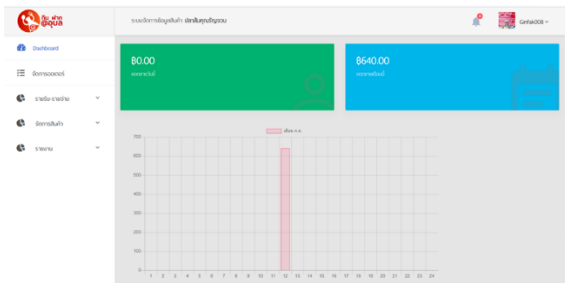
กิน ฝาก อุดม

ระบบจัดการข้อมูลสินค้า ปลาส้มคุณวัชรนวน

Ginfak008

Dashboard

จัดการออเดอร์

รายรับ-รายจ่าย

จัดการสินค้า

รายงาน

฿0.00

ยอดขายวันนี้

฿640.00

ยอดขายเดือนนี้

เดือน ก.ย.

700
600
500
400
300
200
100
0

1 2 3 4 5 6 7 8 9 10 11 12 13 14 15 16 17 18 19 20 21 22 23 24